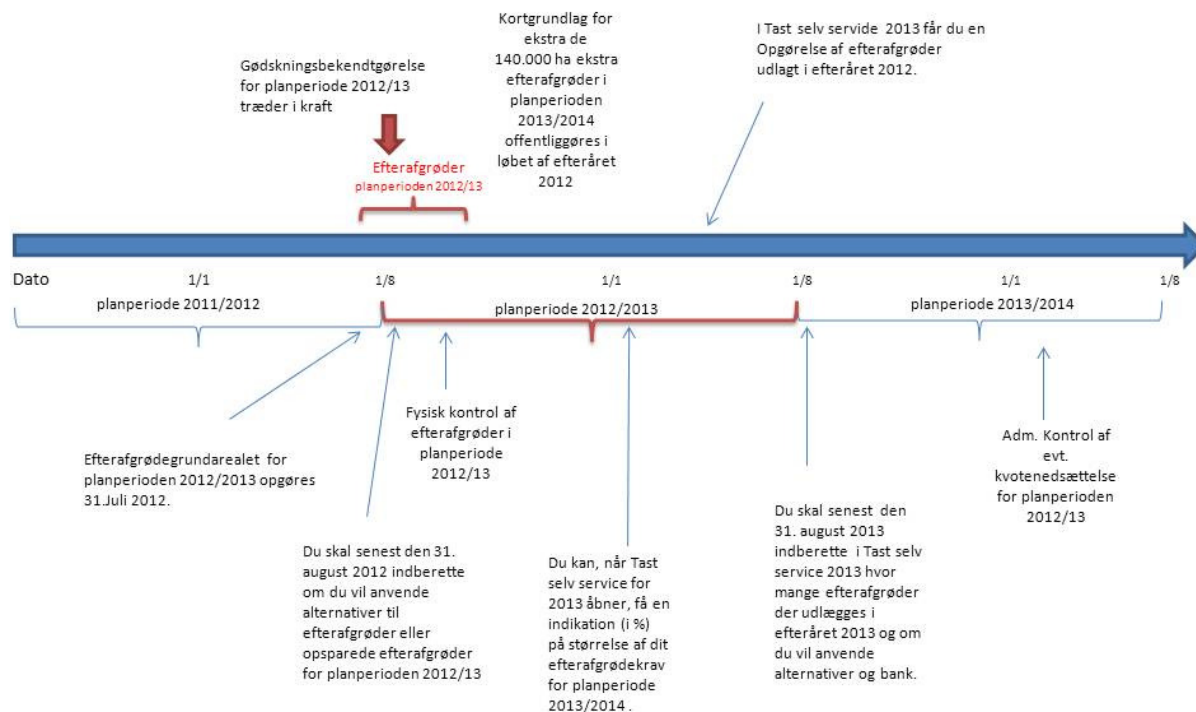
Gødskningsbekendtgørelse for planperiode 2012/13 træder i kraft

Efterafgrøder planperioden 2012/13

Kortgrundlag for ekstra de 140.000 ha ekstra efterafgrøder i planperioden 2013/2014 offentliggøres i løbet af efteråret 2012

I Tast selv servide 2013 får du en Opgørelse af efterafgrøder udlagt i efteråret 2012.

Dato 1/1 1/8 1/1 1/8 1/1 1/8

planperiode 2011/2012

planperiode 2012/2013

planperiode 2013/2014

Efterafgrødegrundarealet for planperioden 2012/2013 opgøres 31.Juli 2012.

Du skal senest den 31. august 2012 indberette om du vil anvende alternativer til efterafgrøder eller opsparede efterafgrøder for planperioden 2012/13

Fysisk kontrol af efterafgrøder i planperiode 2012/13

Du kan, når Tast selv service for 2013 åbner, få en indikation (i %) på størrelse af dit efterafgrødekrav for planperiode 2013/2014 .

Du skal senest den 31. august 2013 indberette i Tast selv service 2013 hvor mange efterafgrøder der udlægges i efteråret 2013 og om du vil anvende alternativer og bank.

Adm. Kontrol af evt. kvotenedsættelse for planperioden 2012/13